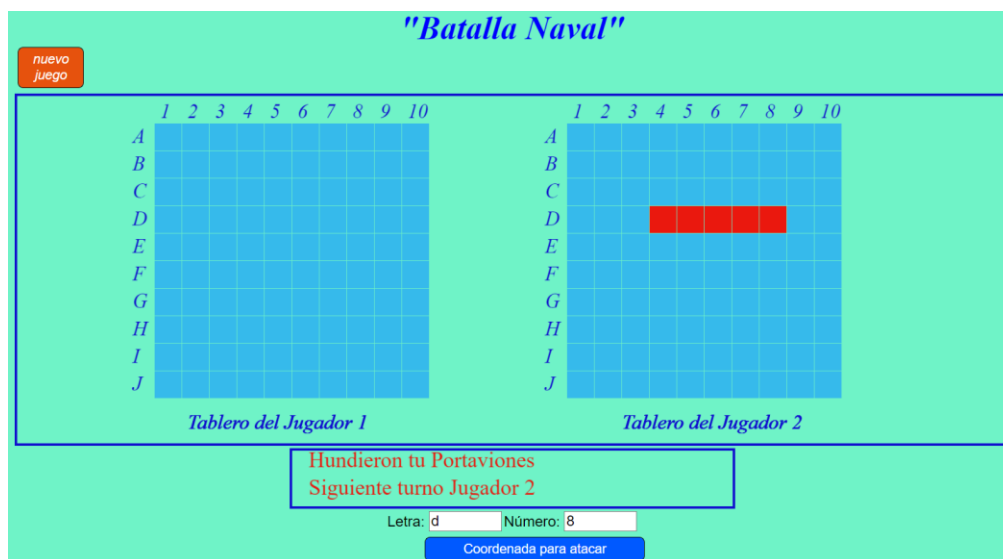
"Batalla Naval"

nuevo juego

| | 1 | 2 | 3 | 4 | 5 | 6 | 7 | 8 | 9 | 10 |
|---|---|---|---|---|---|---|---|---|---|---|
| A | | | | | | | | | | |
| B | | | | | | | | | | |
| C | | | | | | | | | | |
| D | | | | | | | | | | |
| E | | | | | | | | | | |
| F | | | | | | | | | | |
| G | | | | | | | | | | |
| H | | | | | | | | | | |
| I | | | | | | | | | | |
| J | | | | | | | | | | |

Tablero del Jugador 1

| | 1 | 2 | 3 | 4 | 5 | 6 | 7 | 8 | 9 | 10 |
|---|---|---|---|---|---|---|---|---|---|---|
| A | | | | | | | | | | |
| B | | | | | | | | | | |
| C | | | | | | | | | | |
| D | | | | | | | | | | |
| E | | | | | | | | | | |
| F | | | | | | | | | | |
| G | | | | | | | | | | |
| H | | | | | | | | | | |
| I | | | | | | | | | | |
| J | | | | | | | | | | |

Tablero del Jugador 2

Hundieron tu Portaviones
Siguiente turno Jugador 2

Letra: d Número: 8

Coordenada para atacar